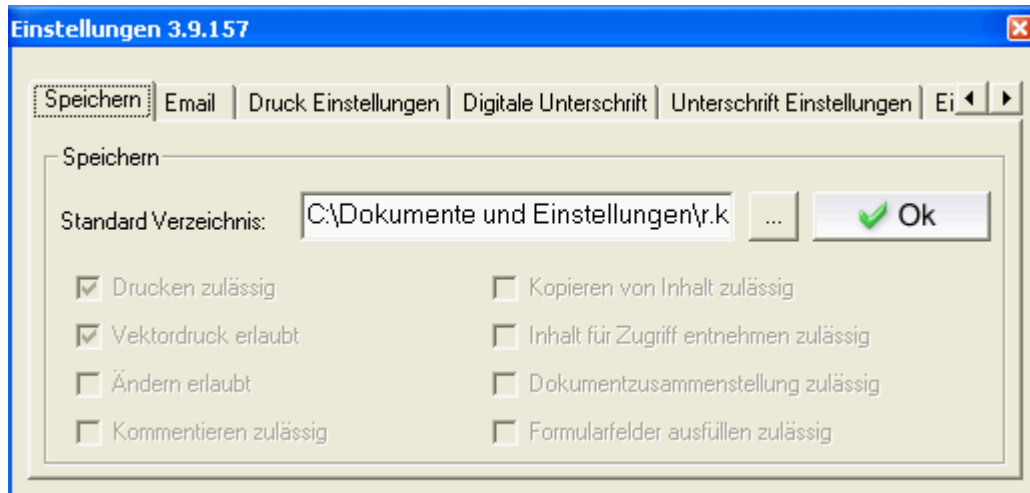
Einstellungen 3.9.157

Speichern | Email | Druck Einstellungen | Digitale Unterschrift | Unterschrift Einstellungen | Ei

Speichern

Standard Verzeichnis: C:\Dokumente und Einstellungen\r.k ... Ok

Drucken zulässig
Vektordruck erlaubt
Ändern erlaubt
Kommentieren zulässig

Kopieren von Inhalt zulässig
Inhalt für Zugriff entnehmen zulässig
Dokumentzusammenstellung zulässig
Formularfelder ausfüllen zulässig